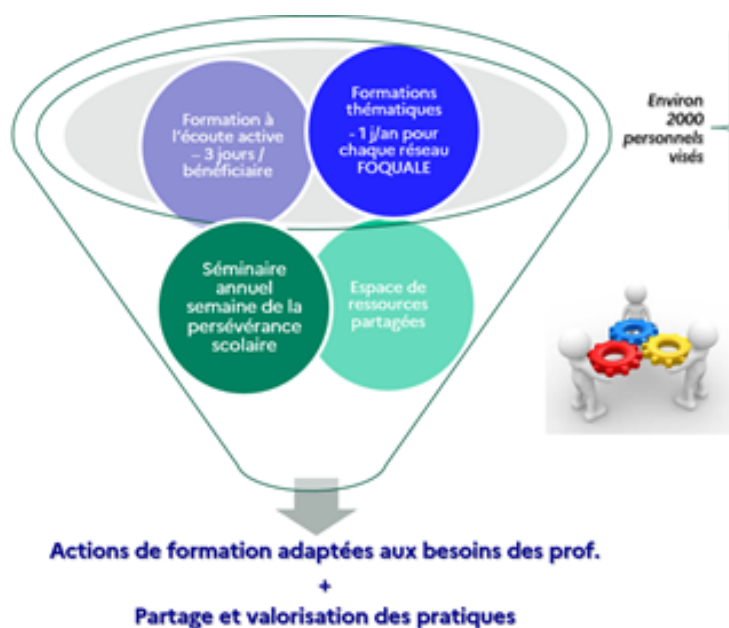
Formation à l'écoute active – 3 jours / bénéficiaire

Formations thématiques
- 1 j/an pour chaque réseau FOQUALE

Environ 2000 personnels visés

Séminaire annuel semaine de la persévérance scolaire

Espace de ressources partagées

Actions de formation adaptées aux besoins des prof.
+
Partage et valorisation des pratiques